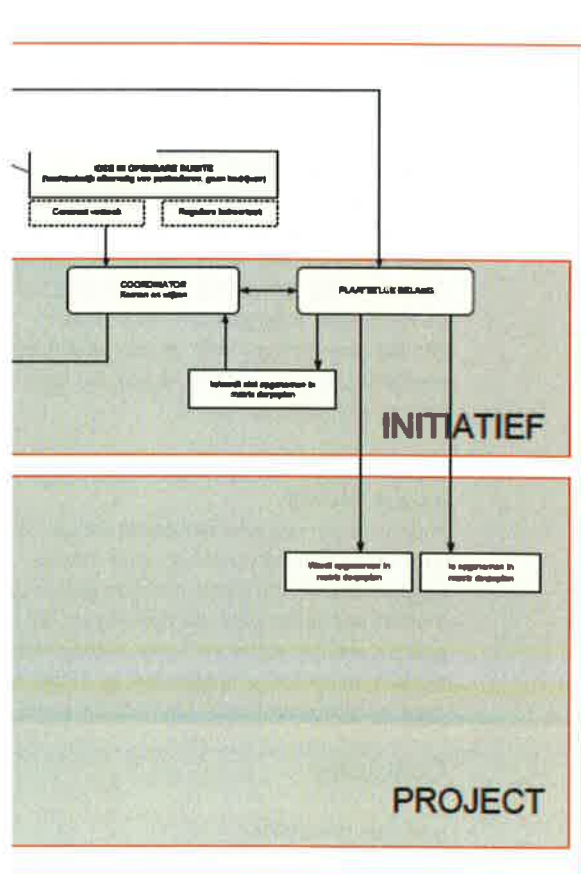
IDEE IN OPENBARE RUIMTE
(Voortkomend uit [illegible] van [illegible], geen bedrijven)

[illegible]

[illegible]

COORDINATOR
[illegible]

PLAATSELIJK BELANG

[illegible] opgenomen in matrix dorpsplan

INITIATIEF

Wordt opgenomen in matrix dorpsplan

Is opgenomen in matrix dorpsplan

PROJECT